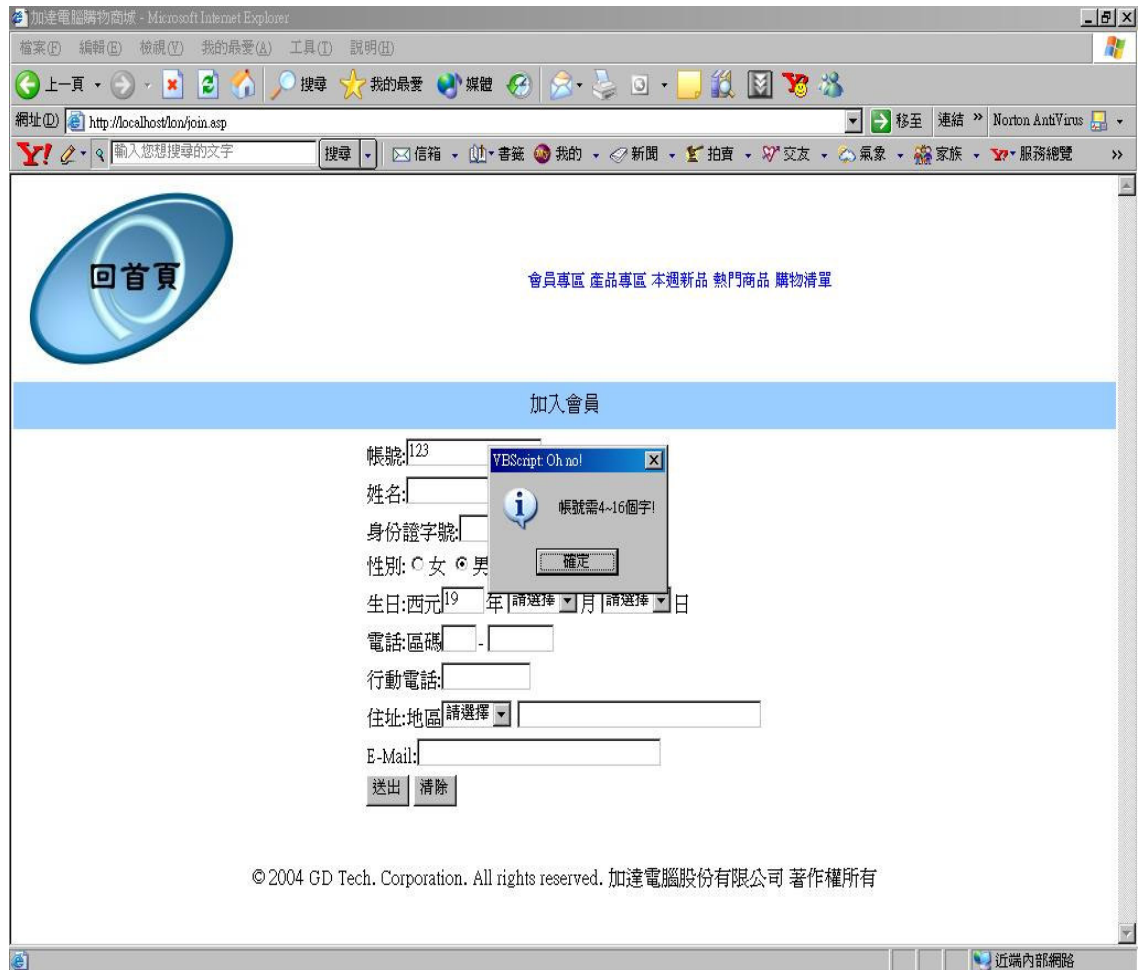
加達電腦購物商城 - Microsoft Internet Explorer

檔案(F) 編輯(E) 檢視(V) 我的最愛(A) 工具(T) 說明(H)

上一頁 搜尋 我的最愛 媒體

網址(D) http://localhost/lon/join.asp 移至 連結 » Norton AntiVirus

輸入您想搜尋的文字 搜尋 信箱 書籤 我的 新聞 拍賣 交友 氣象 家族 服務總覽

回首頁

會員專區 產品專區 本週新品 熱門商品 購物清單

加入會員

帳號:123

姓名:

身份證字號:

性別: 女 男

生日:西元19 年 請選擇 月 請選擇 日

電話:區碼 -

行動電話:

住址:地區 請選擇

E-Mail:

送出 清除

VBScript: Oh no!

帳號需4~16個字!

確定

© 2004 GD Tech. Corporation. All rights reserved. 加達電腦股份有限公司 著作權所有

近端內部網路